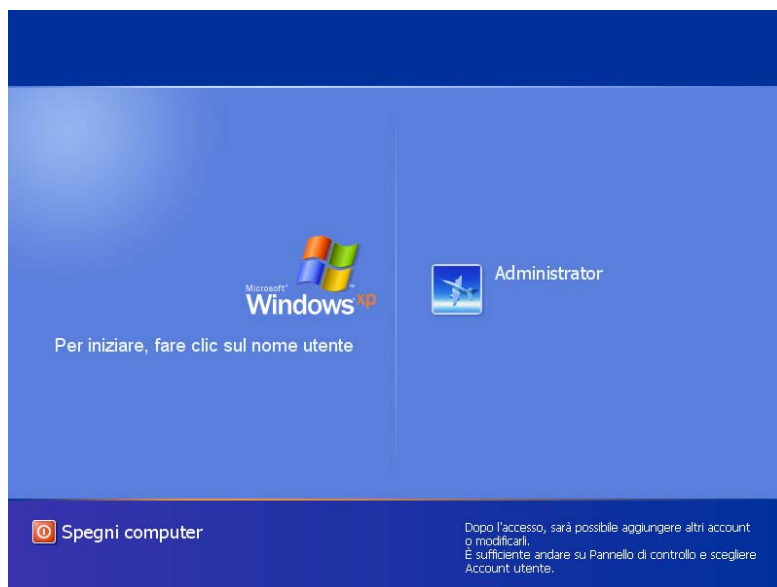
Microsoft® Windows xp

Per iniziare, fare clic sul nome utente

Administrator

Spegni computer

Dopo l'accesso, sarà possibile aggiungere altri account o modificarli.
È sufficiente andare su Pannello di controllo e scegliere Account utente.